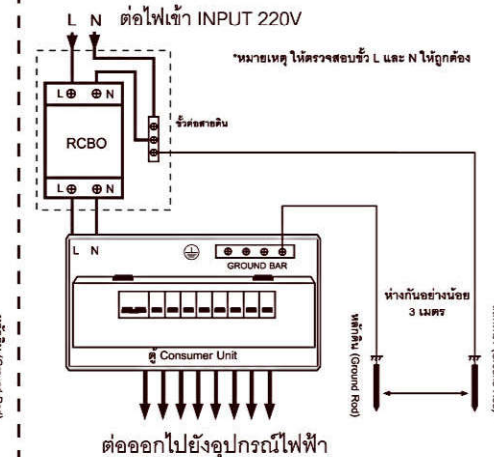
L N ต่อไฟเข้า INPUT 220V

*หมายเหตุ ให้ตรวจสอบขั้ว L และ N ให้ถูกต้อง

L⊕ ⊕N

RCBO

L⊕ ⊕N

ขั้วต่อสายดิน

L N

GROUND BAR

ตู้ Consumer Unit

ห่างกันอย่างน้อย 3 เมตร

หลักดิน (Ground Rod)

ต่อออกไปยังอุปกรณ์ไฟฟ้า